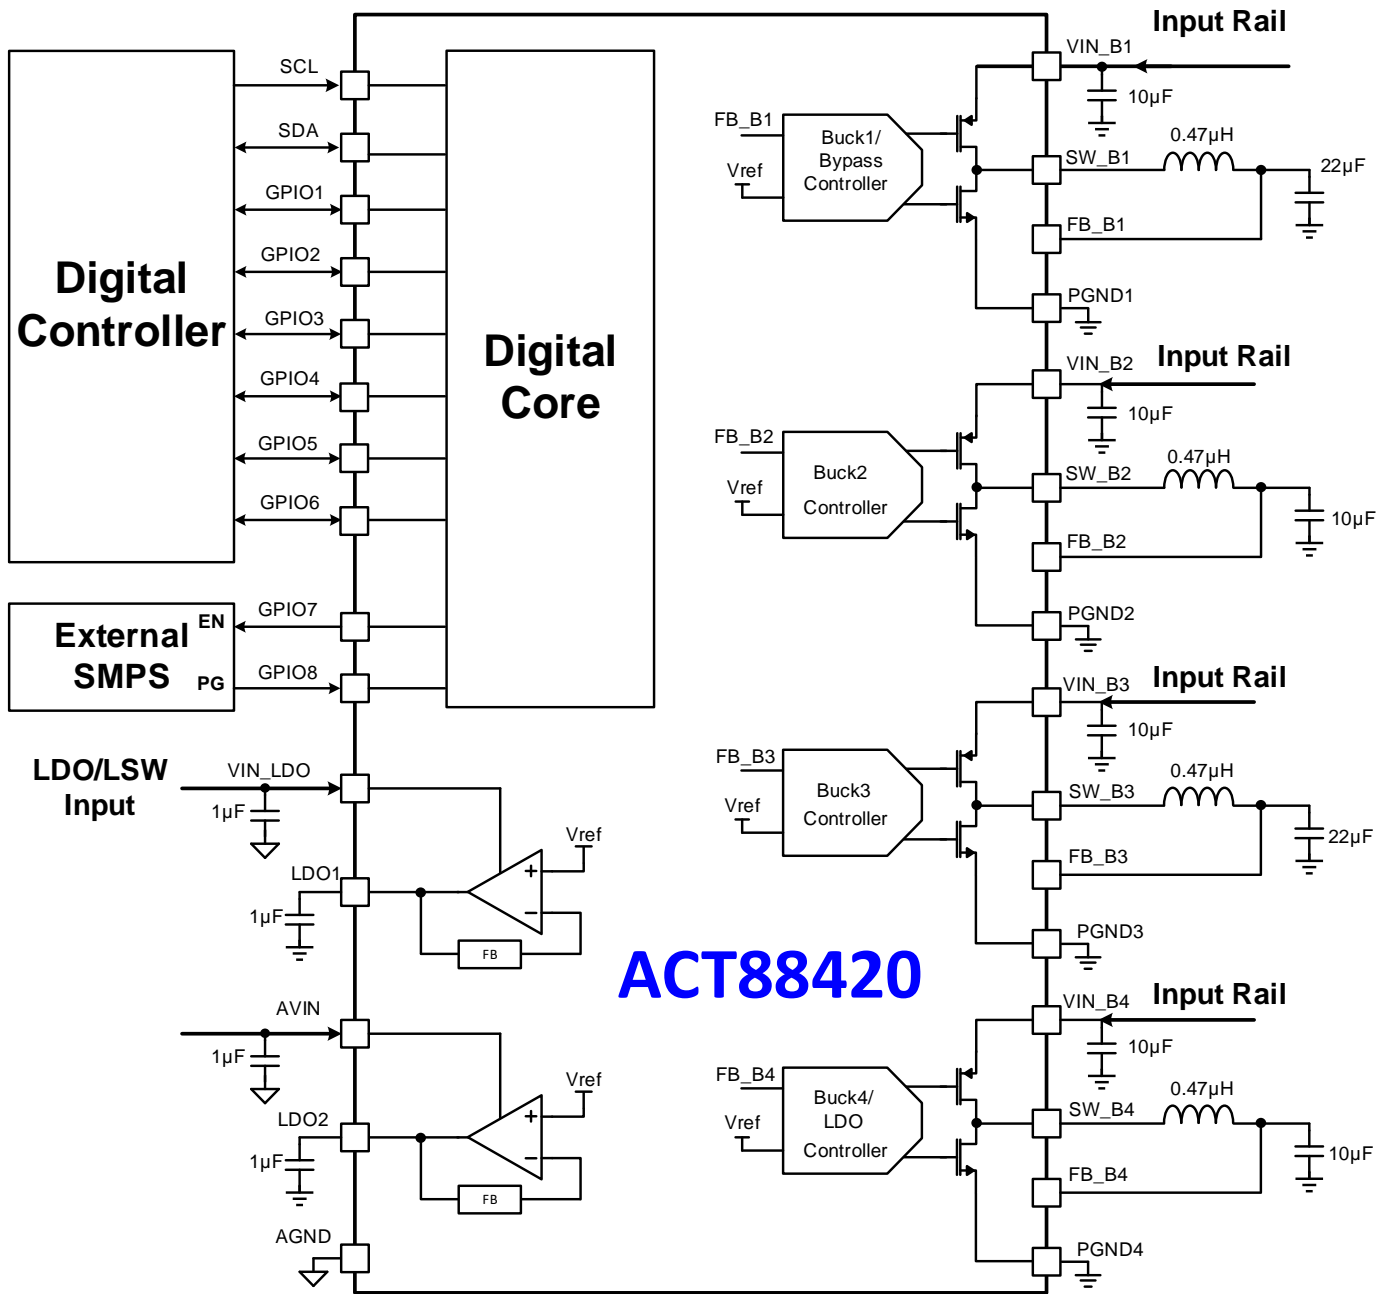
Digital Controller

SCL
SDA
GPIO1
GPIO2
GPIO3
GPIO4
GPIO5
GPIO6

Digital Core

External SMPS
EN
PG
GPIO7
GPIO8

LDO/LSW Input
VIN_LDO
1µF
Vref
LDO1
1µF
FB

AVIN
1µF
Vref
LDO2
1µF
FB
AGND

ACT88420

Input Rail
VIN_B1
10µF
FB_B1
Buck1/ Bypass Controller
Vref
SW_B1
0.47µH
22µF
FB_B1
PGND1

VIN_B2
Input Rail
10µF
FB_B2
Buck2 Controller
Vref
SW_B2
0.47µH
10µF
FB_B2
PGND2

VIN_B3
Input Rail
10µF
FB_B3
Buck3 Controller
Vref
SW_B3
0.47µH
22µF
FB_B3
PGND3

VIN_B4
Input Rail
10µF
FB_B4
Buck4/ LDO Controller
Vref
SW_B4
0.47µH
10µF
FB_B4
PGND4